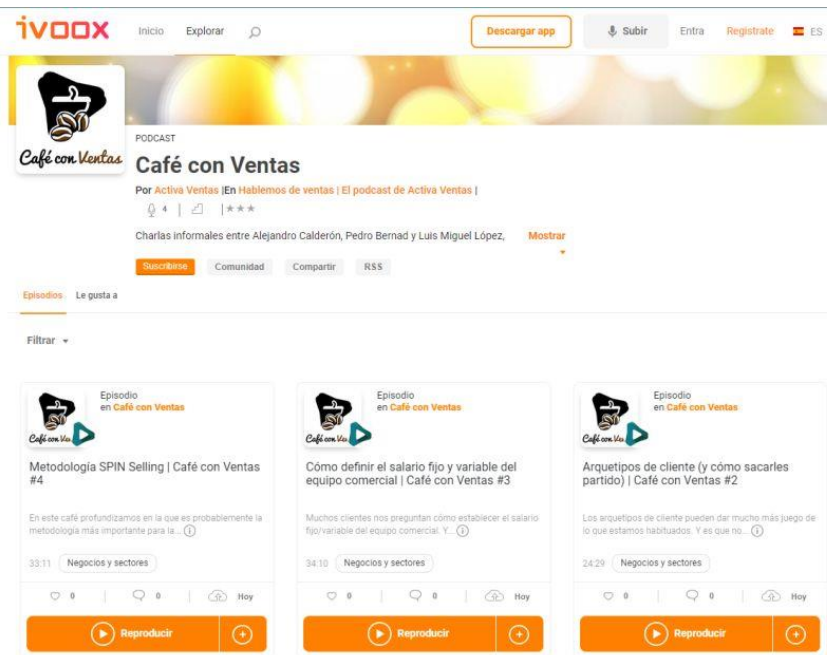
iVOOX Inicio Explorar Descargar app Subir Entra Regístrate ES

Café con Ventas

PODCAST

Café con Ventas

Por Activa Ventas |En Hablemos de ventas | El podcast de Activa Ventas |

4 | | ★★★

Charlas informales entre Alejandro Calderón, Pedro Bernad y Luis Miguel López, Mostrar

Suscribirse Comunidad Compartir RSS

Episodios Le gusta a

Filtrar

Episodio en Café con Ventas

Café con Ve

Metodología SPIN Selling | Café con Ventas #4

En este café profundizamos en la que es probablemente la metodología más importante para la ...

33:11 Negocios y sectores

0 0 Hoy

Reproducir

Episodio en Café con Ventas

Café con Ve

Cómo definir el salario fijo y variable del equipo comercial | Café con Ventas #3

Muchos clientes nos preguntan cómo establecer el salario fijo/variable del equipo comercial. Y...

34:10 Negocios y sectores

0 0 Hoy

Reproducir

Episodio en Café con Ventas

Café con Ve

Arquetipos de cliente (y cómo sacarles partido) | Café con Ventas #2

Los arquetipos de cliente pueden dar mucho más juego de lo que estamos habituados. Y es que no...

24:29 Negocios y sectores

0 0 Hoy

Reproducir